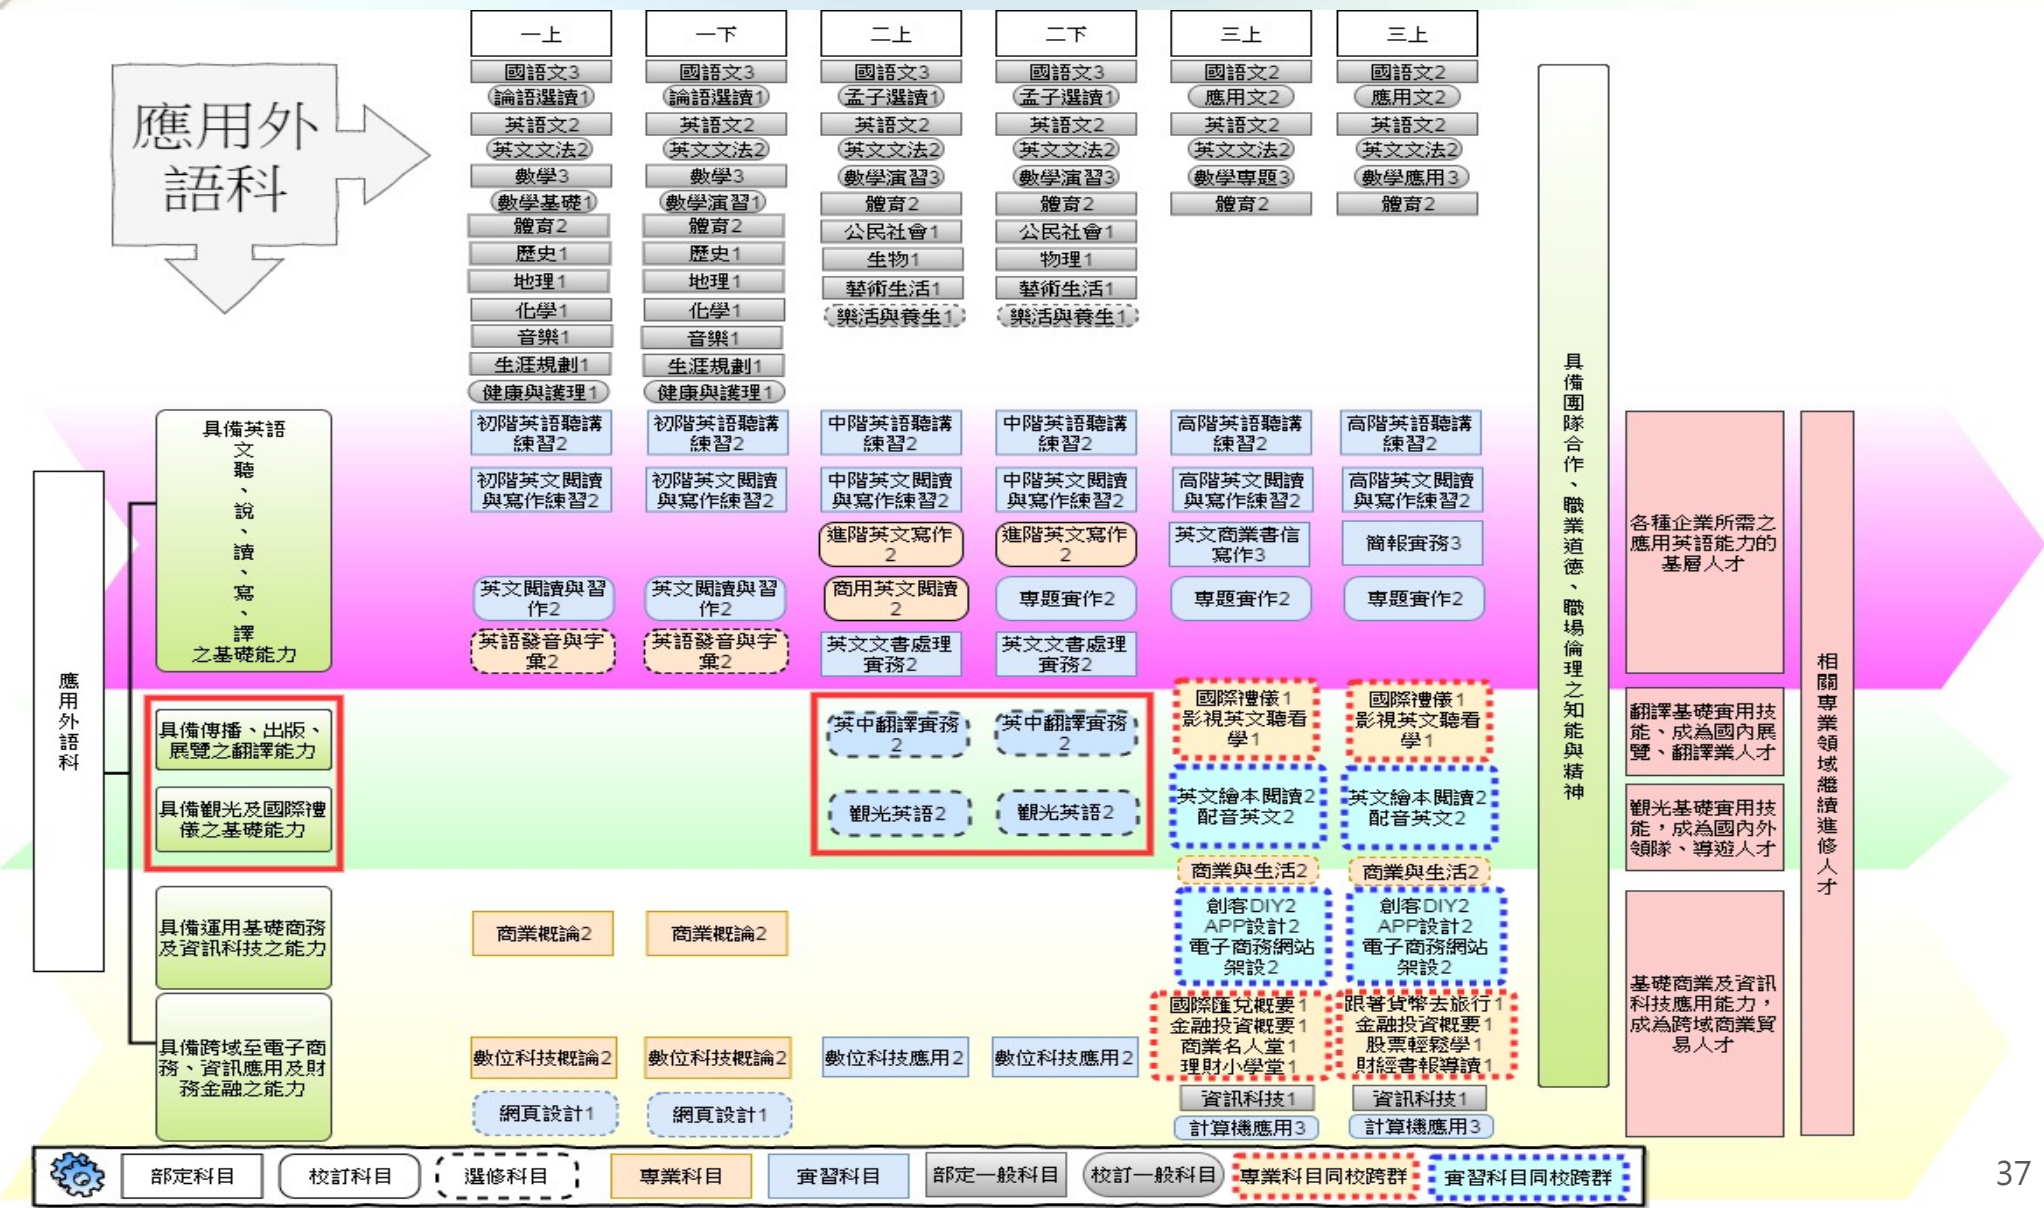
應用外語科

一上
國語文3
論語選讀1
英語文2
英文文法2
數學3
數學基礎1
體育2
歷史1
地理1
化學1
音樂1
生涯規劃1
健康與護理1

一下
國語文3
論語選讀1
英語文2
英文文法2
數學3
數學演習1
體育2
歷史1
地理1
化學1
音樂1
生涯規劃1
健康與護理1

二上
國語文3
孟子選讀1
英語文2
英文文法2
數學演習3
體育2
公民社會1
生物1
藝術生活1
樂活與養生1

二下
國語文3
孟子選讀1
英語文2
英文文法2
數學演習3
體育2
公民社會1
物理1
藝術生活1
樂活與養生1

三上
國語文2
應用文2
英語文2
英文文法2
數學專題3
體育2

三上
國語文2
應用文2
英語文2
英文文法2
數學應用3
體育2

應用外語科

具備英語文聽、說、讀、寫、譯之基礎能力

初階英語聽講練習2
初階英文閱讀與寫作練習2
英文閱讀與習作2
英語發音與字彙2

初階英語聽講練習2
初階英文閱讀與寫作練習2
英文閱讀與習作2
英語發音與字彙2

中階英語聽講練習2
中階英文閱讀與寫作練習2
進階英文寫作2
商用英文閱讀2
英文文書處理實務2

中階英語聽講練習2
中階英文閱讀與寫作練習2
進階英文寫作2
專題實作2
英文文書處理實務2

高階英語聽講練習2
高階英文閱讀與寫作練習2
英文商業書信寫作3
專題實作2

高階英語聽講練習2
高階英文閱讀與寫作練習2
簡報實務3
專題實作2

具備傳播、出版、展覽之翻譯能力
具備觀光及國際禮儀之基礎能力

英中翻譯實務2
觀光英語2
英中翻譯實務2
觀光英語2

國際禮儀1
影視英文聽看學1
英文繪本閱讀2
配音英文2
商業與生活2

國際禮儀1
影視英文聽看學1
英文繪本閱讀2
配音英文2
商業與生活2

具備運用基礎商務及資訊科技之能力
商業概論2
商業概論2

創客DIY2
APP設計2
電子商務網站架設2

創客DIY2
APP設計2
電子商務網站架設2

具備跨域至電子商務、資訊應用及財務金融之能力
數位科技概論2
網頁設計1
數位科技概論2
網頁設計1
數位科技應用2
數位科技應用2

國際匯兌概要1
金融投資概要1
商業名人堂1
理財小學堂1
資訊科技1
計算機應用3

跟著貨幣去旅行1
金融投資概要1
股票輕鬆學1
財經書報導讀1
資訊科技1
計算機應用3

具備團隊合作、職業道德、職場倫理之知能與精神

各種企業所需之應用英語能力的基層人才
翻譯基礎實用技能、成為國內展覽、翻譯業人才
觀光基礎實用技能,成為國內外領隊、導遊人才
基礎商業及資訊科技應用能力,成為跨域商業貿易人才

相關專業領域繼續進修人才

部定科目
校訂科目
選修科目
專業科目
實習科目
部定一般科目
校訂一般科目
專業科目同校跨群
實習科目同校跨群

37